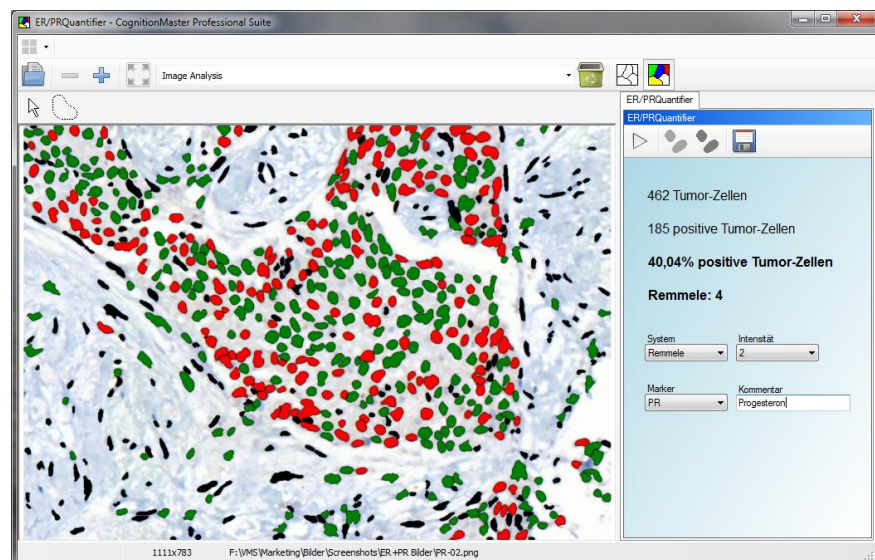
ER/PRQuantifier - CognitionMaster Professional Suite

Image Analysis

ER/PRQuantifier

ER/PRQuantifier

462 Tumor-Zellen

185 positive Tumor-Zellen

**40,04% positive Tumor-Zellen**

**Remmele: 4**

System
Remmele

Intensität
2

Marker
PR

Kommentar
Progesteron

1111x783 F:\VMS\Marketing\Bilder\Screenshots\ER+PR Bilder\PR-02.png